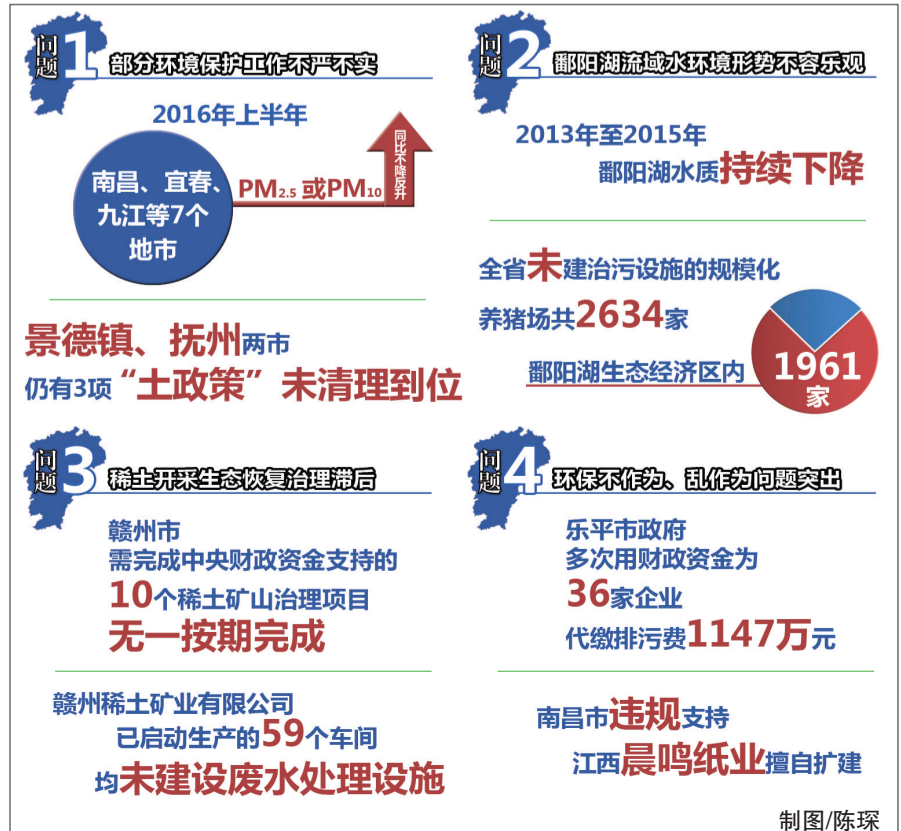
问题1 部分环境保护工作不严不实

2016年上半年

南昌、宜春、九江等7个地市

$PM_{2.5}$ 或 $PM_{10}$

同比不降反升

景德镇、抚州两市仍有3项“土政策”未清理到位

问题2 鄱阳湖流域水环境形势不容乐观

2013年至2015年鄱阳湖水质持续下降

全省未建治污设施的规模化养猪场共2634家

鄱阳湖生态经济区内

1961家

问题3 稀土开采生态恢复治理滞后

赣州市需完成中央财政资金支持的10个稀土矿山治理项目无一按期完成

赣州稀土矿业有限公司已启动生产的59个车间均未建设废水处理设施

问题4 环保不作为、乱作为问题突出

乐平市政府多次用财政资金为36家企业代缴排污费1147万元

南昌市违规支持江西晨鸣纸业擅自扩建

制图/陈琛